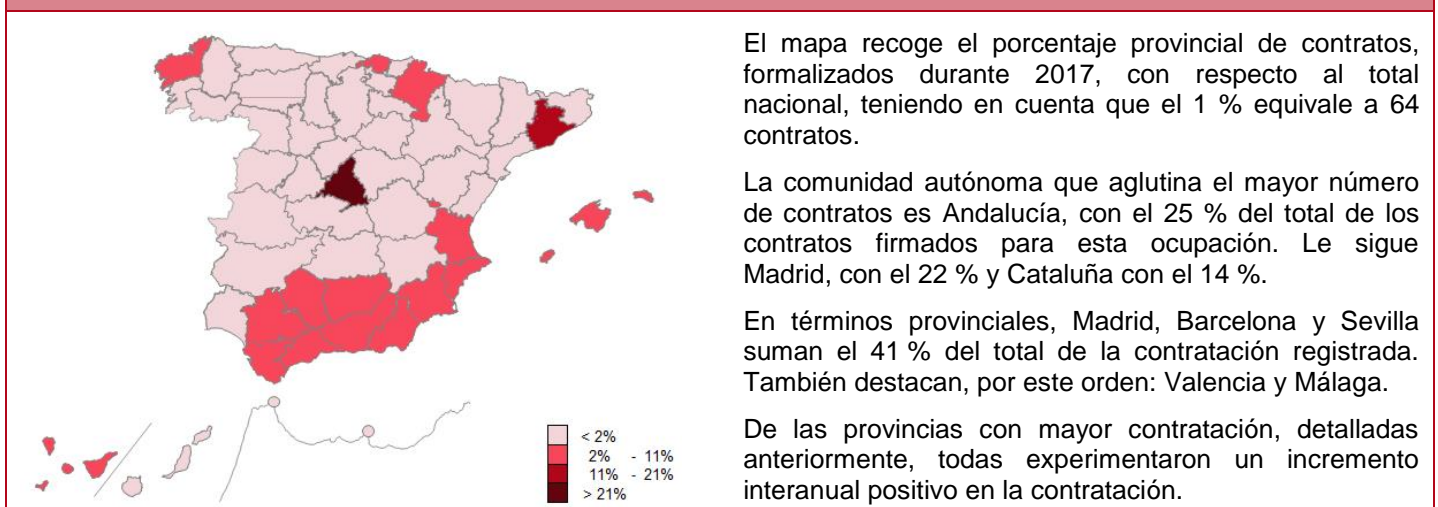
< 2%
2% - 11%
11% - 21%
> 21%

El mapa recoge el porcentaje provincial de contratos, formalizados durante 2017, con respecto al total nacional, teniendo en cuenta que el 1 % equivale a 64 contratos.

La comunidad autónoma que aglutina el mayor número de contratos es Andalucía, con el 25 % del total de los contratos firmados para esta ocupación. Le sigue Madrid, con el 22 % y Cataluña con el 14 %.

En términos provinciales, Madrid, Barcelona y Sevilla suman el 41 % del total de la contratación registrada. También destacan, por este orden: Valencia y Málaga.

De las provincias con mayor contratación, detalladas anteriormente, todas experimentaron un incremento interanual positivo en la contratación.